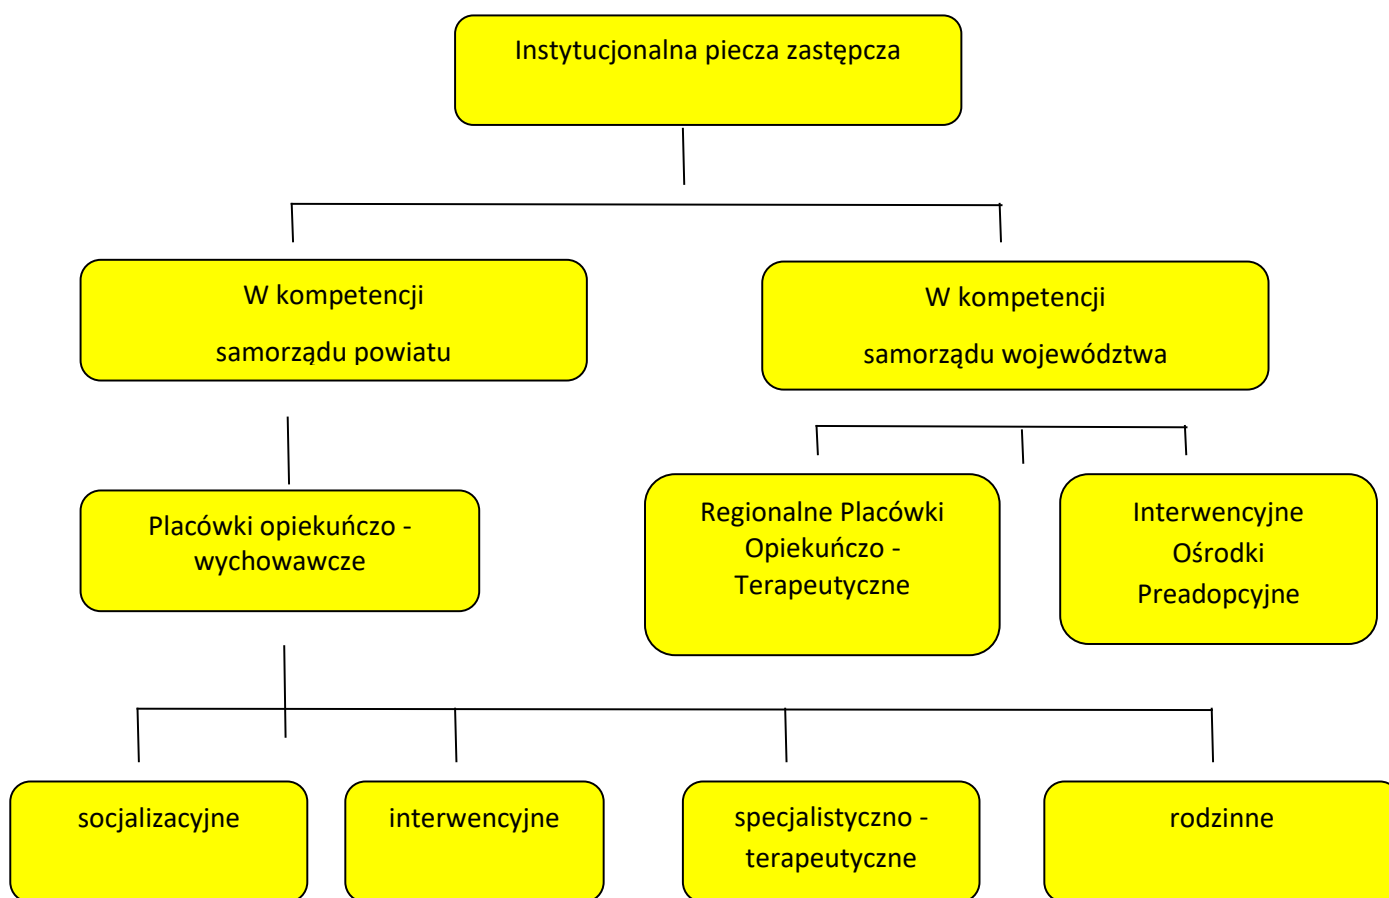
Instytucjonalna piecza zastępcza

W kompetencji

samorządu powiatu

W kompetencji

samorządu województwa

Placówki opiekuńczo - wychowawcze

Regionalne Placówki Opiekuńczo - Terapeutyczne

Interwencyjne Ośrodki Preadopcyjne

socjalizacyjne

interwencyjne

specjalistyczno - terapeutyczne

rodzinne